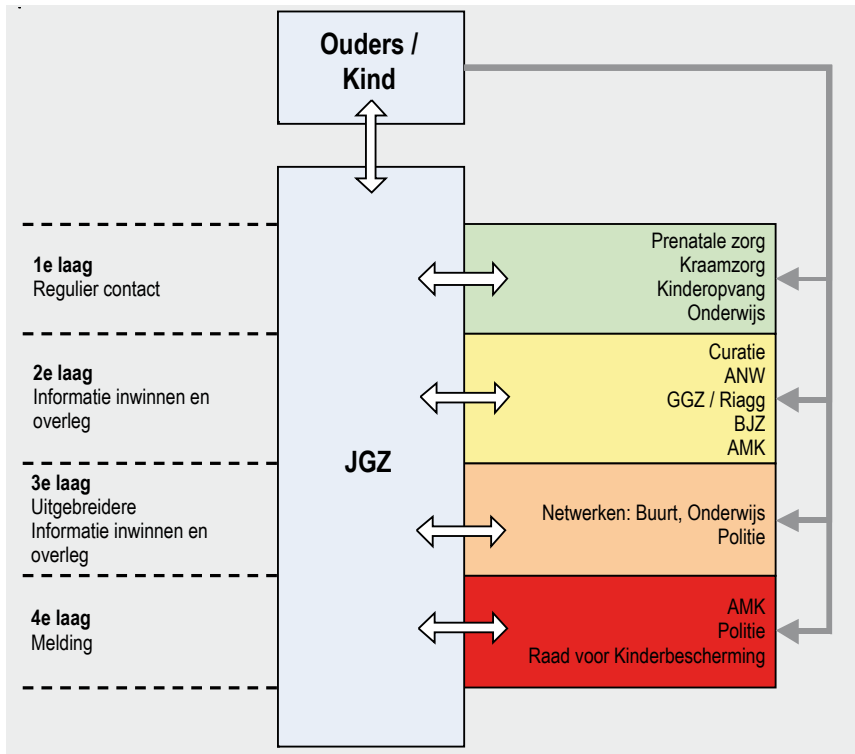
Ouders / Kind

JGZ

1e laag
Regulier contact

Prenatale zorg
Kraamzorg
Kinderopvang
Onderwijs

2e laag
Informatie inwinnen en overleg

Curatie
ANW
GGZ / Riagg
BJZ
AMK

3e laag
Uitgebreidere
Informatie inwinnen en overleg

Netwerken: Buurt, Onderwijs
Politie

4e laag
Melding

AMK
Politie
Raad voor Kinderbescherming